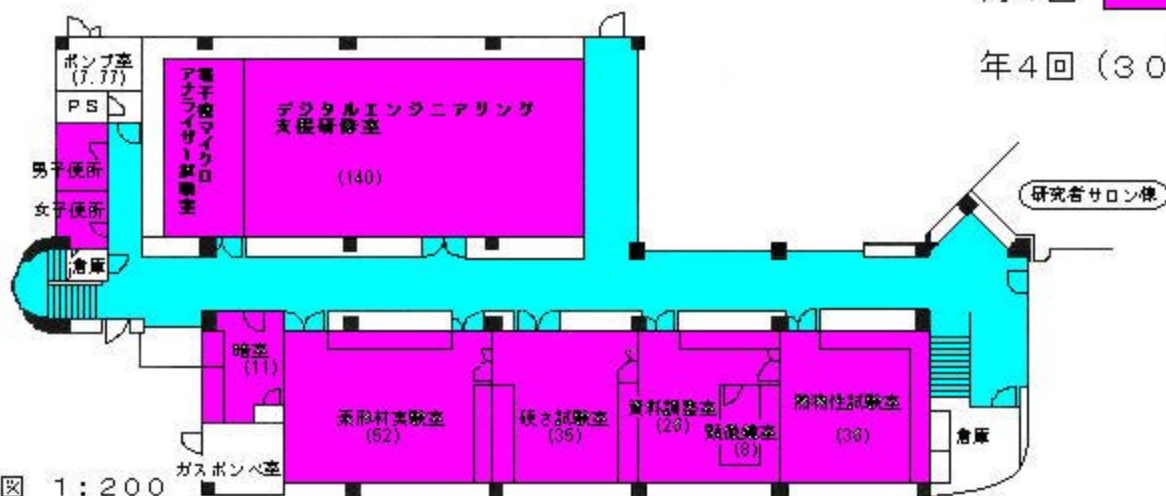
年4回（30

ポンプ室
(7.77)

PS

男子便所

女子便所

倉庫

電子線マイクロアナライザー試験室

デジタルエンジニアリング支援研修室

(140)

研究者サロン棟

暗室
(11)

変形材実験室
(52)

硬さ試験室
(35)

資料調整室
(29)

顕微鏡室
(8)

耐摩性試験室
(33)

倉庫

ガスボンベ室

図 1：200